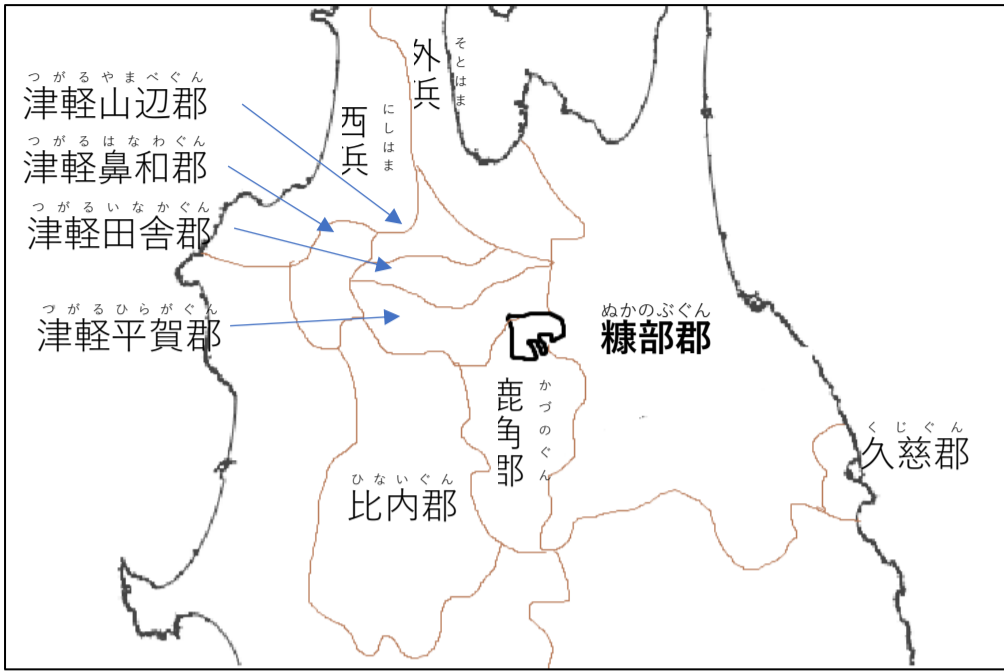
つがるやまべぐん
津軽山辺郡

つがるはなわぐん
津軽鼻和郡

つがるいなかぐん
津軽田舎郡

つがるひらがぐん
津軽平賀郡

外浜
そとはま

西浜
にしはま

ぬかのぶぐん
糠部郡

鹿角郡
かづのぐん

ひないぐん
比内郡

くじぐん
久慈郡